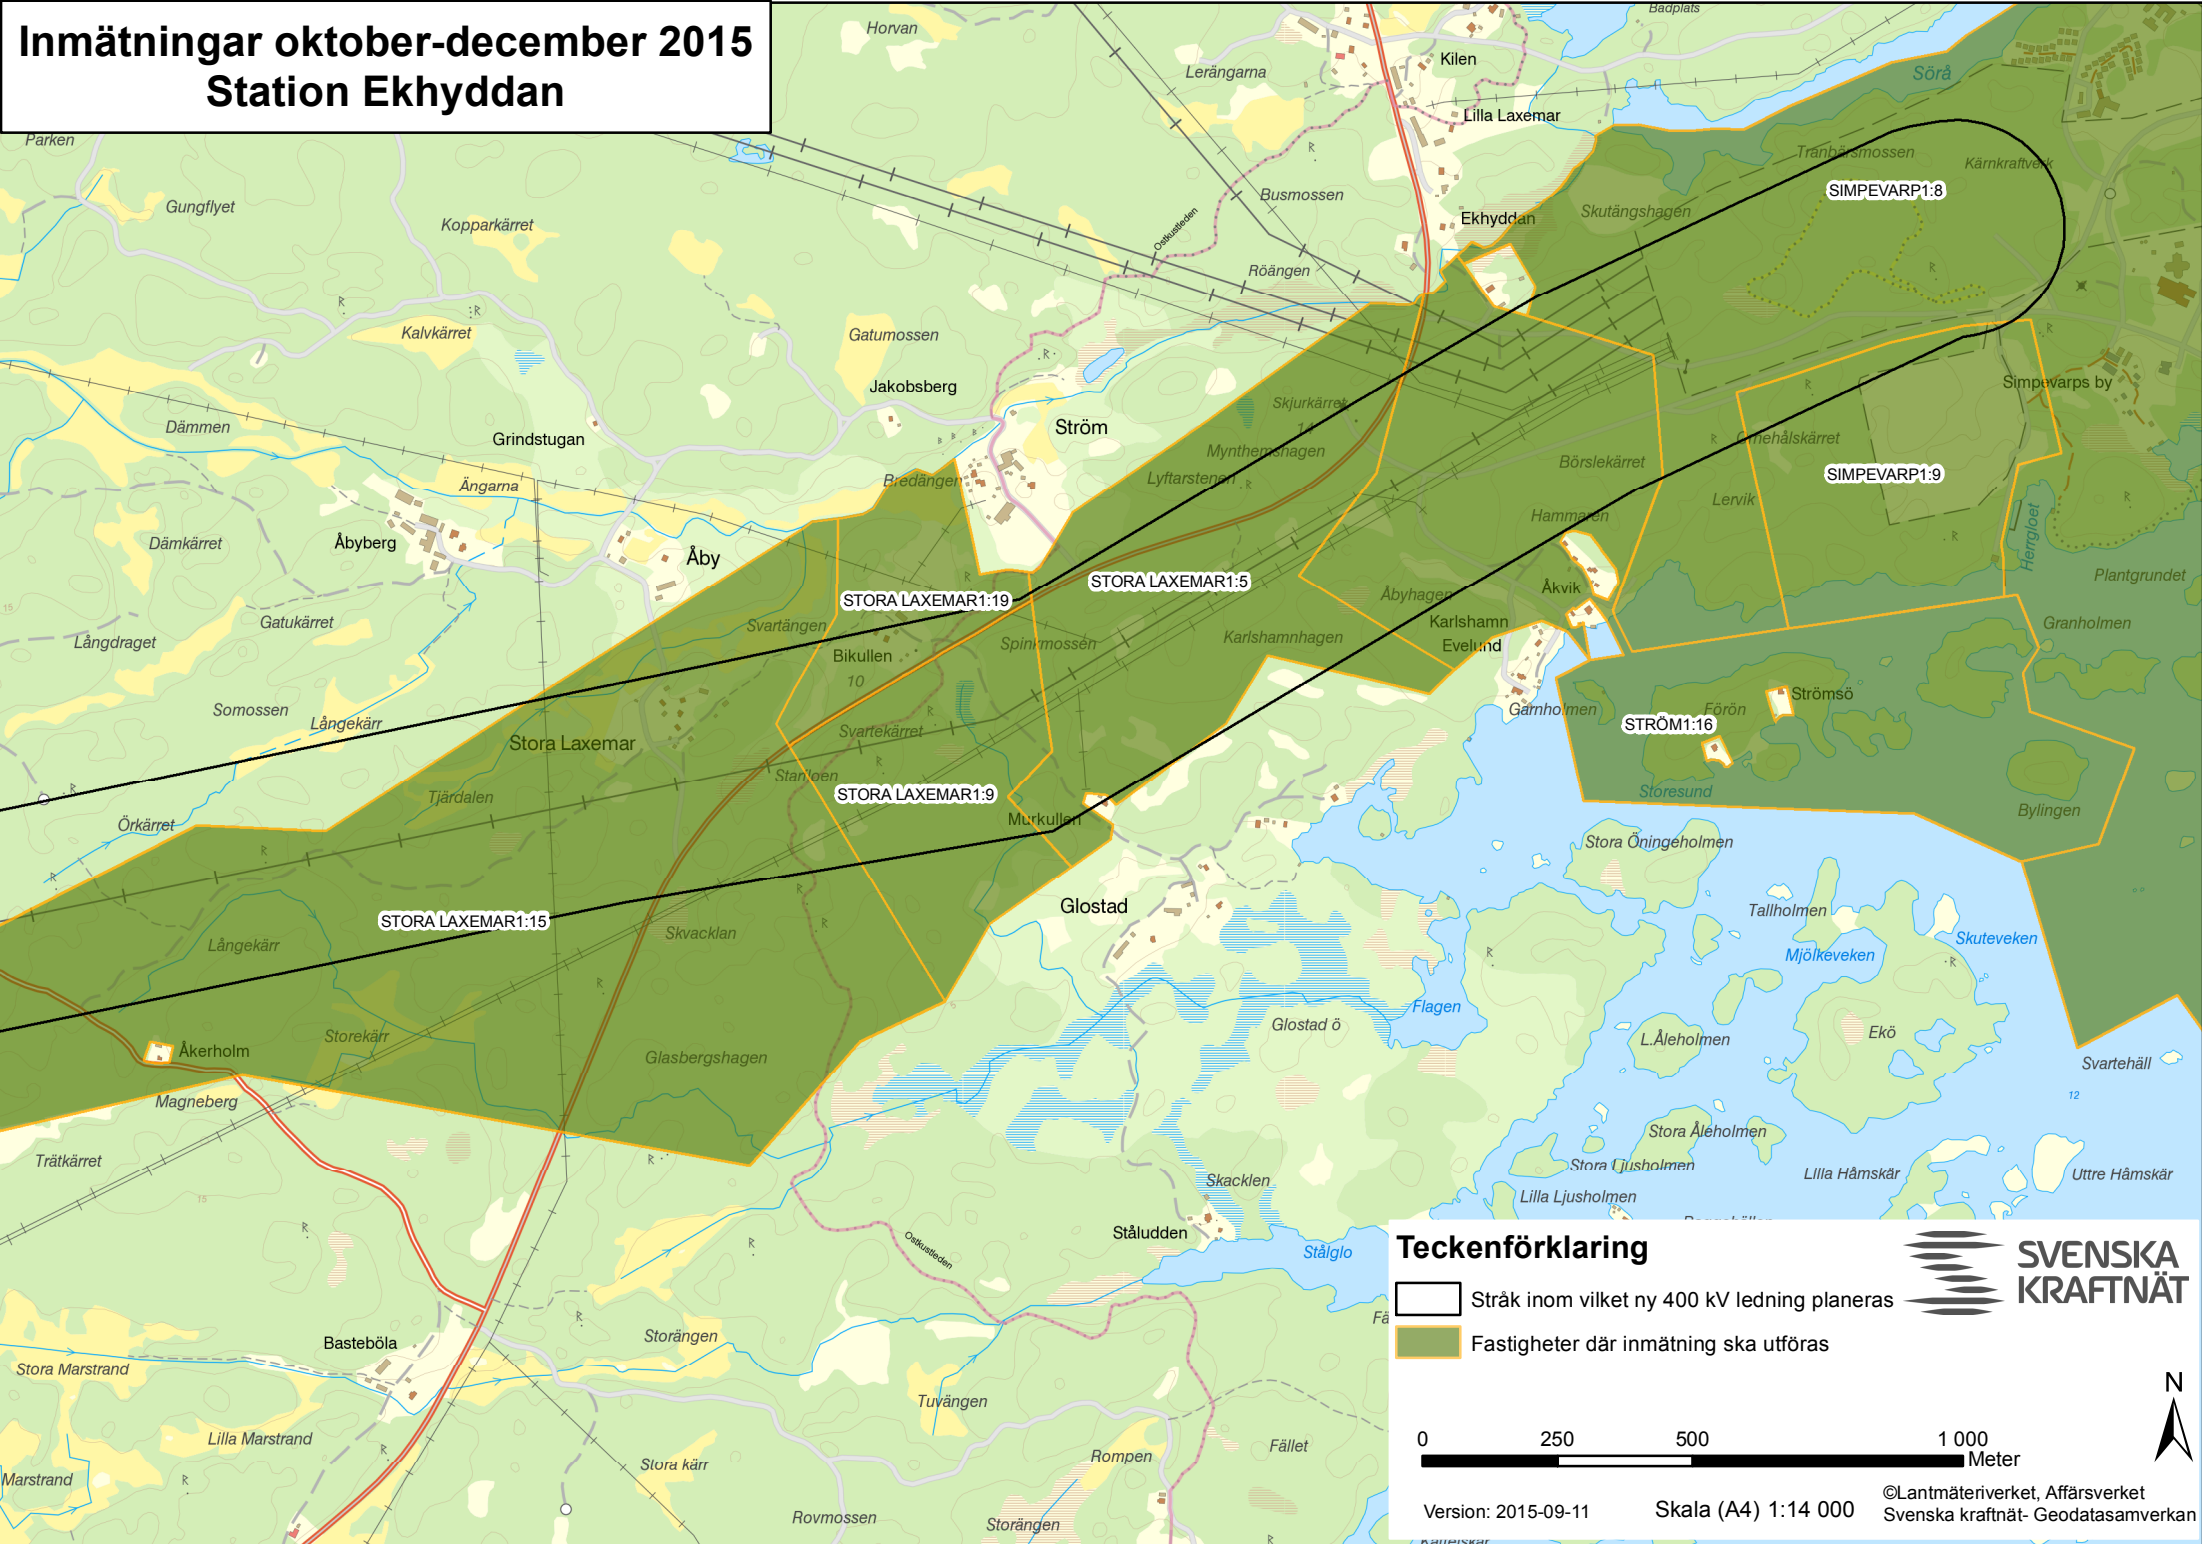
Inmätningar oktober-december 2015
Station Ekhyddan

Horvan
Badplats
Kilen
Lerängarna
Lilla Laxemar
Sörå
Parken
Tranbärsmossen
Kärnkraftverk
SIMPEVARP1:8
Busmossen
Ekhyddan
Skutängshagen
Gungflyet
Kopparkärret
Ostkustleden
Röängen
Kalvkärret
Gatumossen
Jakobsberg
Simpevarps by
Skjurkärret
Ström
Dämmen
Grindstugan
Mynthemshagen
Ormehälskärret
Börslekärret
Lyftarstenen
SIMPEVARP1:9
Ängarna
Bredängen
Lervik
Hammaren
Dämkärret
Åbyberg
Åby
Herrgloet
STORA LAXEMAR1:5
Åkvik
Plantgrundet
Åbyhagen
STORA LAXEMAR1:19
Svartängen
Karlshamn
Granholmen
Gatukärret
Spinkmossen
Karlshamnhagen
Evelund
Långdraget
Bikullen
10
Strömsö
Garnholmen
Föron
Somossen
STRÖM1:16
Långekärr
Svartekärret
Stora Laxemar
Storesund
Stanloen
STORA LAXEMAR1:9
Bylingen
Tjärdalen
Murkullen
Örkärret
Stora Öningeholmen
Glostad
Tallholmen
STORA LAXEMAR1:15
Skvacklan
Skuteveken
Långekärr
Mjölkeveken
Flagen
Glostad ö
Storekärr
L.Åleholmen
Ekö
Åkerholm
Glasbergshagen
Svartehäll
Magneberg
12
Stora Åleholmen
Trätkärret
Stora Ljusholmen
Lilla Håmskär
Uttre Håmskär
Skacklen
Lilla Ljusholmen
Ståludden
Stålglo
Ostkustleden
Storängen
Basteböla
Stora Marstrand
Tuvängen
Lilla Marstrand
Fället
Rompen
Marstrand
Stora kärr
Rovmossen
Storängen

Teckenförklaring
Stråk inom vilket ny 400 kV ledning planeras
Fastigheter där inmätning ska utföras
SVENSKA KRAFTNÄT
N
0 250 500 1 000
Meter
Version: 2015-09-11
Skala (A4) 1:14 000
©Lantmäteriverket, Affärsverket Svenska kraftnät- Geodatasamverkan